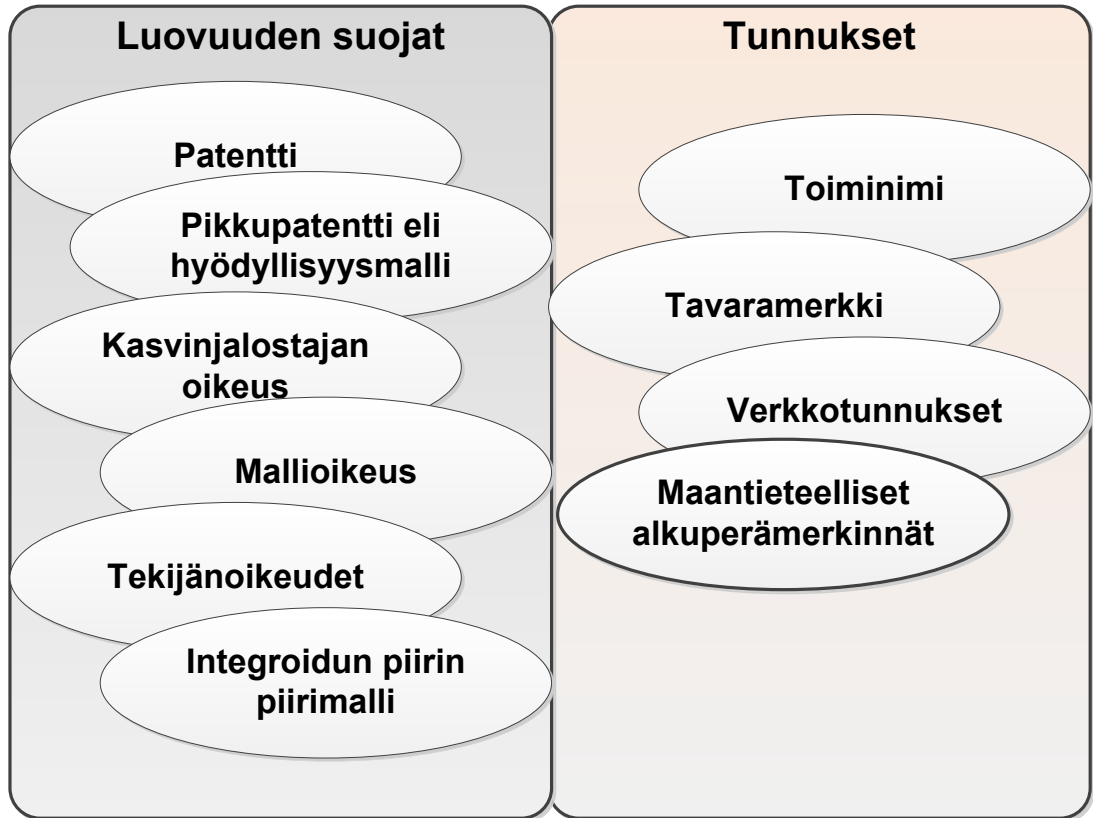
Luovuuden suojat

Patentti

Pikkupatentti eli hyödyllisyysmalli

Kasvinjalostajan oikeus

Mallioikeus

Tekijänoikeudet

Integroidun piirin piirimalli

Tunnukset

Toiminimi

Tavaramerkki

Verkkotunnukset

Maantieteelliset alkuperämerkinnät